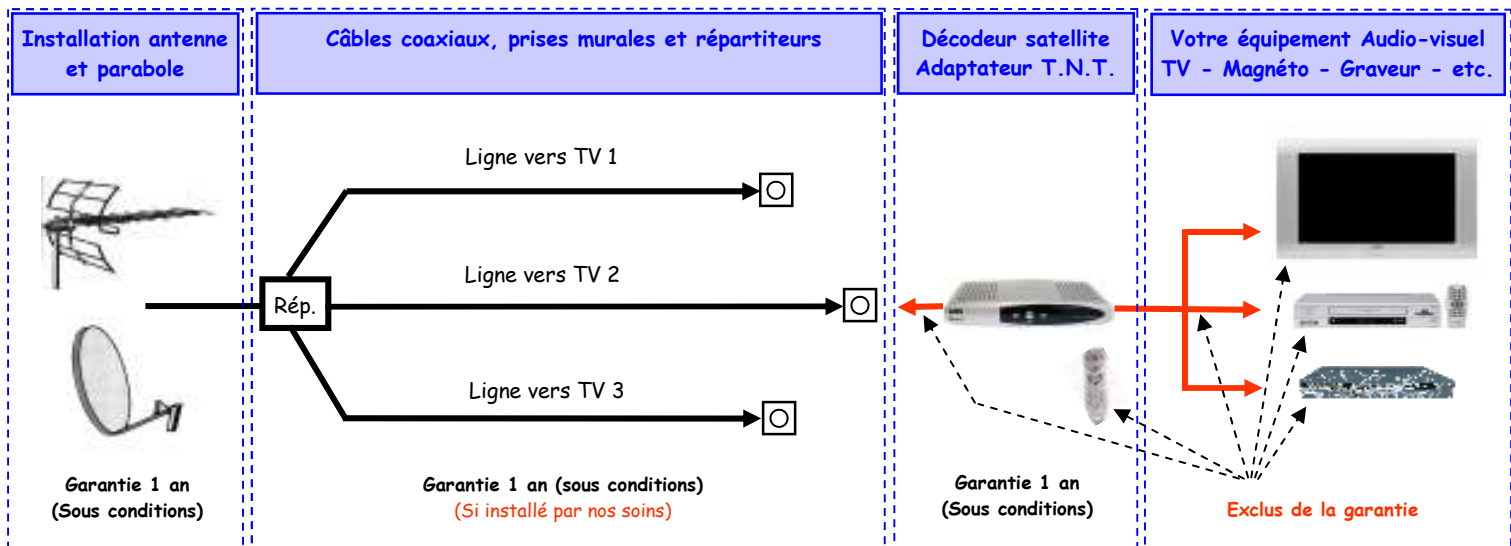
Installation antenne et parabole

Câbles coaxiaux, prises murales et répartiteurs

Décodeur satellite Adaptateur T.N.T.

Votre équipement Audio-visuel TV - Magnéto - Graveur - etc.

Ligne vers TV 1

Ligne vers TV 2

Rép.

Ligne vers TV 3

Garantie 1 an (Sous conditions)

Garantie 1 an (sous conditions)
(Si installé par nos soins)

Garantie 1 an (Sous conditions)

Exclus de la garantie